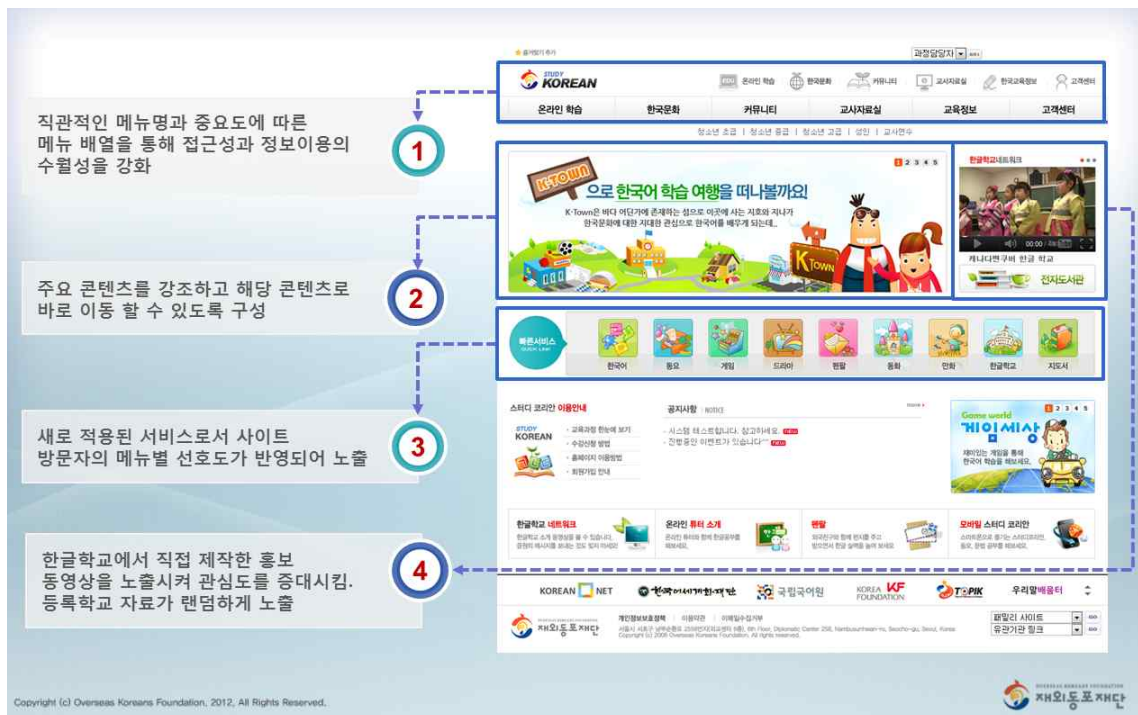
직관적인 메뉴명과 중요도에 따른 메뉴 배열을 통해 접근성과 정보이용의 수월성을 강화

1

주요 콘텐츠를 강조하고 해당 콘텐츠로 바로 이동 할 수 있도록 구성

2

새로 적용된 서비스로서 사이트 방문자의 메뉴별 선호도가 반영되어 노출

3

한글학교에서 직접 제작한 홍보 동영상을 노출시켜 관심도를 증대시킴. 등록학교 자료가 랜덤하게 노출

4

즐겨찾기 추가

과정담당자

STUDY KOREAN

온라인 학습 한국문화 커뮤니티 교사자료실 한국교육정보 고객센터

온라인 학습 | 한국문화 | 커뮤니티 | 교사자료실 | 교육정보 | 고객센터

청소년 초급 | 청소년 중급 | 청소년 고급 | 성인 | 교사연수

K-TOWN 으로 한국어 학습 여행을 떠나볼까요!

K-Town은 바다 어딘가에 존재하는 섬으로 이곳에 사는 지호와 지나가 한국문화에 대한 지대한 관심으로 한국어를 배우게 되는데...

1 2 3 4 5

한글학교네트워크

캐나다밴쿠버 한글 학교

전자도서관

빠른서비스 QUICK LINK

한국어 | 동요 | 게임 | 드라마 | 펜팔 | 동화 | 만화 | 한글학교 | 지도서

스터디 코리안 이용안내

STUDY KOREAN

교육과정 한눈에 보기
수강신청 방법
홈페이지 이용방법
회원가입 안내

공지사항 | NOTICE

more +

시스템 테스트합니다. 참고하세요. NEW
진행중인 이벤트가 있습니다^^ NEW

Game world 게임세상

재미있는 게임을 통해 한국어 학습을 해보세요.

1 2 3 4 5

한글학교 네트워크

온라인 튜터 소개

펜팔

모바일 스터디 코리안

KOREAN NET | 한국어세계화재단 | 국립국어원 | KOREA FOUNDATION | TOPIK | 우리말배움터

재외동포재단

개인정보보호정책 | 이용약관 | 이메일수집거부

패밀리 사이트
유관기관 링크

Copyright (c) Overseas Koreans Foundation, 2012, All Rights Reserved.

재외동포재단